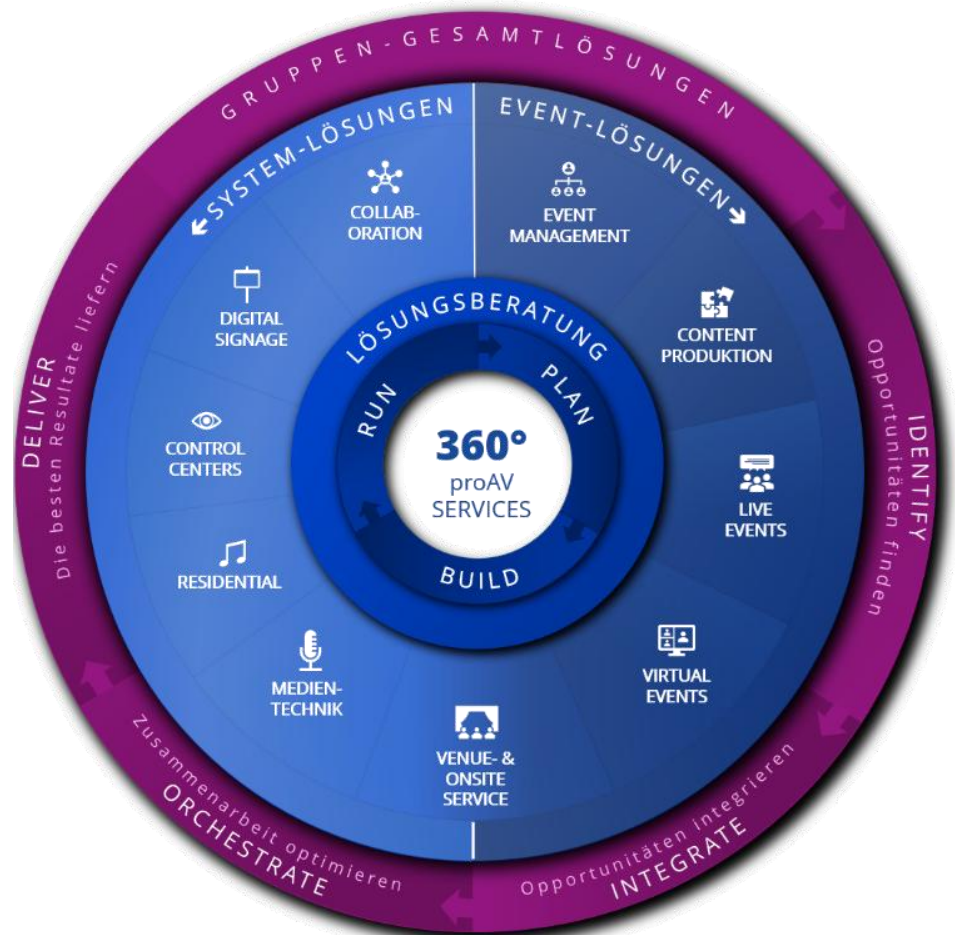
GRUPPEN-GESAMTLÖSUNGEN

SYSTEM-LÖSUNGEN

EVENT-LÖSUNGEN

COLLAB-ORATION

EVENT MANAGEMENT

DIGITAL SIGNAGE

CONTENT PRODUKTION

CONTROL CENTERS

LIVE EVENTS

RESIDENTIAL

VIRTUAL EVENTS

MEDIEN-TECHNIK

VENUE- & ONSITE SERVICE

LÖSUNGSBERATUNG

PLAN

BUILD

RUN

360°
proAV
SERVICES

IDENTIFY
Opportunitäten finden

INTEGRATE
Opportunitäten integrieren

ORCHESTRATE
Zusammenarbeit optimieren

DELIVER
Die besten Resultate liefern